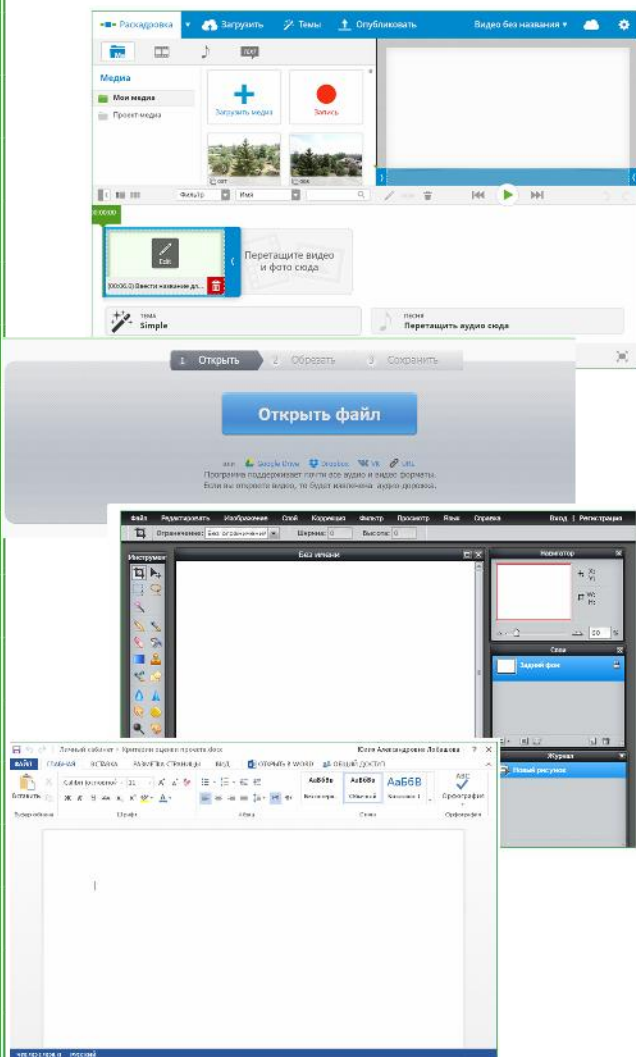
Раскадровка Загрузить Темы Опубликовать Видео без названия

Медиа
Мои медиа
Проект медиа

Загрузить медиа
Запись

Фильтр Имя

0:00:00

Edit
(00:06.0) Ввести название дл...

Перетащите видео и фото сюда

тема
Simple

песня
Перетащить аудио сюда

1 Открыть 2 Обрезать 3 Сохранить

Открыть файл

или Google Drive Dropbox VK URL
Программа поддерживает почти все аудио и видео форматы.
Если вы откроете видео, то будет извлечена аудио дорожка.

Файл Редактировать Изображение Слой Коррекция Фильтр Просмотр Язык Справка Вход | Регистрация

Ограничение: Без ограничений Ширина: 0 Высота: 0

Инструмент
Без имени
Навигатор
100 %
Слои
Задний фон
Журнал
Новый рисунок

Личный кабинет › Критерии оценки проекта.docx Юлия Александровна Лобанова ? ✕
ФАЙЛ ГЛАВНАЯ ВСТАВКА РАЗМЕТКА СТРАНИЦЫ ВИД ОТКРЫТЬ В WORD ОБЩИЙ ДОСТУП

Вставить
Calibri (основной) 11
Буфер обмена Шрифт Абзац Стили Орфография
АаБбВв Без интерв... АаБбВв Обычный АаБбВ Заголовок 1 Орфография

Число слов: 0 Русский